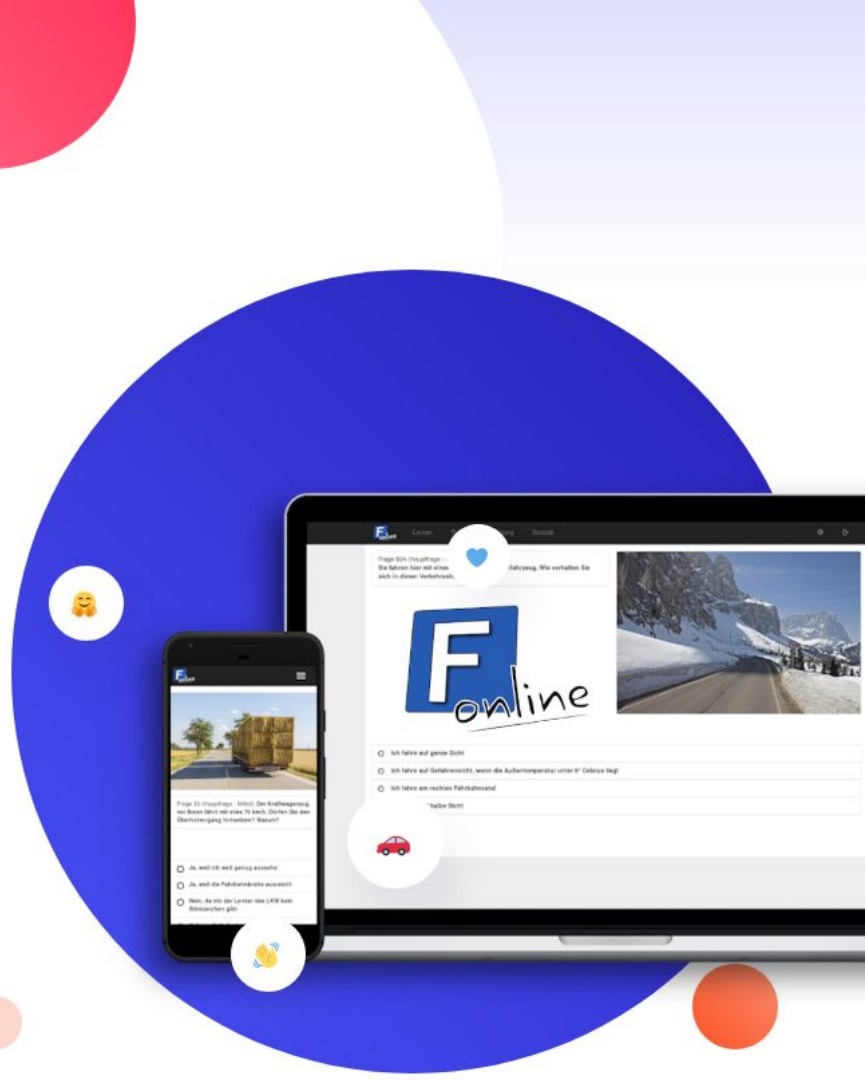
Lernen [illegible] Statistik

Frage 924 (Hauptfrage - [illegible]
Sie fahren hier mit einem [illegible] Fahrzeug. Wie verhalten Sie sich in dieser Verkehrssi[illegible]

F online

Ich fahre auf ganze Sicht

Ich fahre auf Gefahrensicht, wenn die Außentemperatur unter 0° Celsius liegt

Ich fahre am rechten Fahrbahnrand

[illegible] halbe Sicht

F online

Frage 33 (Hauptfrage - Mittel): Der Kraftwagenzug vor Ihnen fährt mit etwa 70 km/h. Dürfen Sie den Überholvorgang fortsetzen? Warum?

Ja, weil ich weit genug aussehe

Ja, weil die Fahrbahnbreite ausreicht

Nein, da mir der Lenker des LKW kein Blinkzeichen gibt